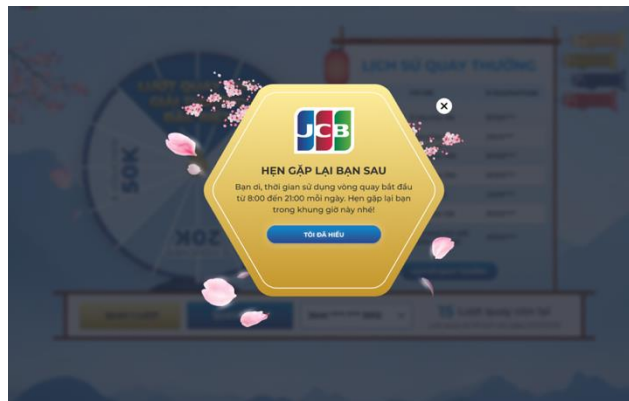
JCB

HẸN GẶP LẠI BẠN SAU

Bạn ơi, thời gian sử dụng vòng quay bắt đầu từ 8:00 đến 21:00 mỗi ngày. Hẹn gặp lại bạn trong khung giờ này nhé!

TÔI ĐÃ HIỂU

LỊCH SỬ QUAY THƯỞNG

50K

50K

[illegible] lượt quay còn lại